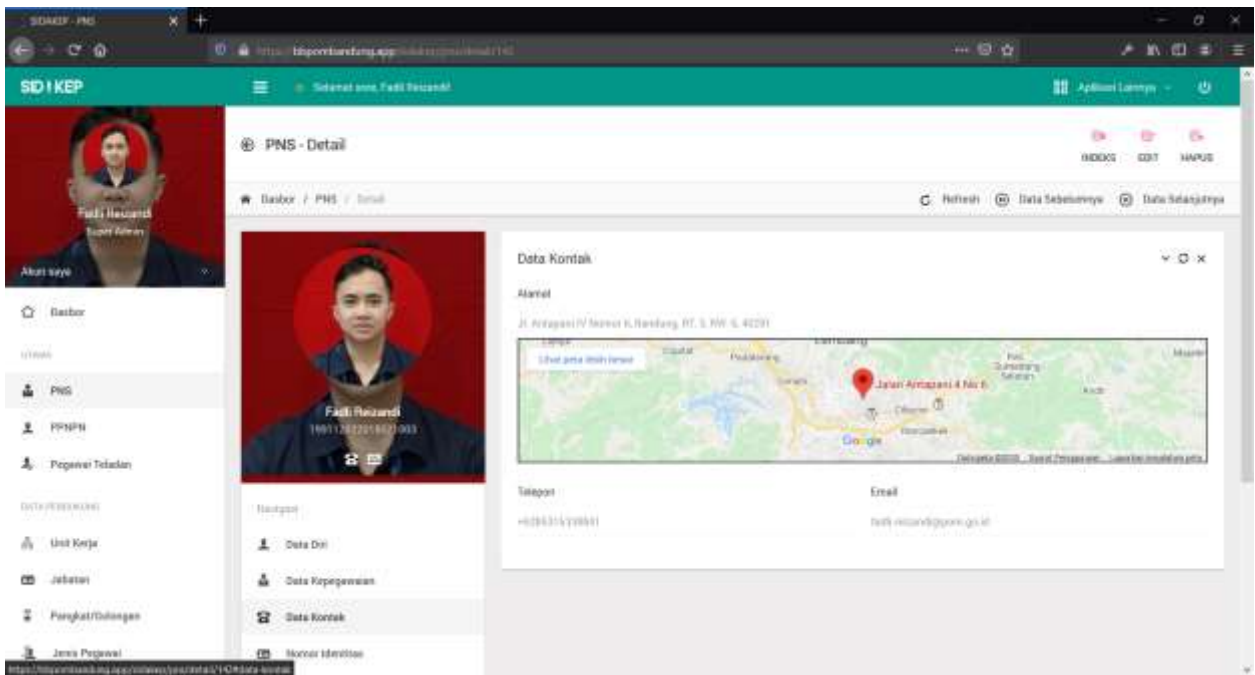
SIDAKEP - PNS

https://bkpsdmbandung.app/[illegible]

SID I KEP

Selamat sore, Fadli Reizandi

Aplikasi Lainnya

Fadli Reizandi
Super Admin

Akun saya

Dasbor

UTAMA

PNS

PPNPN

Pegawai Teladan

DATA PENDUKUNG

Unit Kerja

Jabatan

Pangkat/Golongan

Jenis Pegawai

PNS - Detail

INDEKS EDIT HAPUS

Dasbor / PNS / Detail

Refresh Data Sebelumnya Data Selanjutnya

Fadli Reizandi
199112122019021003

Navigasi

Data Diri

Data Kepegawaian

Data Kontak

Nomor Identitas

Data Kontak

Alamat

Jl. Antapani IV Nomor 6, Bandung, RT. 3, RW. 6, 40291

Lihat peta lebih besar

Jalan Antapani 4 No 6

Google

Telepon

+6285315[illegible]

Email

fadli.reizandi@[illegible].go.id

https://bkpsdmbandung.app/sidakep/pns/detail/1142#data-kontak